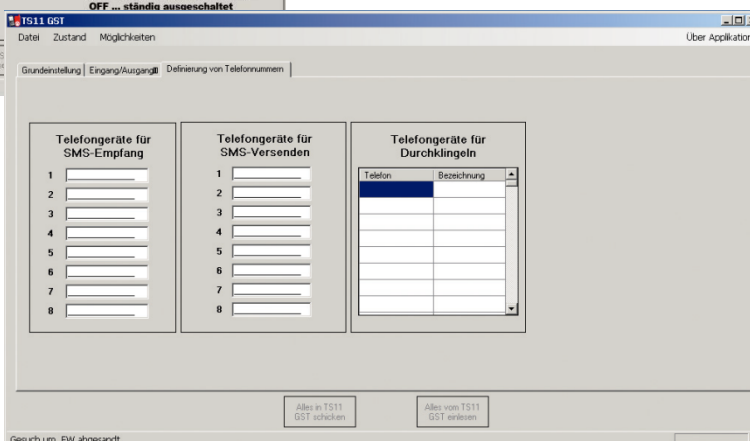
OFF ... ständig ausgeschaltet

TS11 GST

Datei Zustand Möglichkeiten

Über Applikation

Grundeinstellung | Eingang/Ausgang | Definierung von Telefonnummern

Telefongeräte für SMS-Empfang

1
2
3
4
5
6
7
8

Telefongeräte für SMS-Versenden

1
2
3
4
5
6
7
8

Telefongeräte für Durchklingeln

| Telefon | Bezeichnung |
|---|---|
| | |
| | |
| | |
| | |
| | |
| | |
| | |
| | |

Alles in TS11 GST schicken

Alles vom TS11 GST einlesen

Gesuch um FW abgesandt